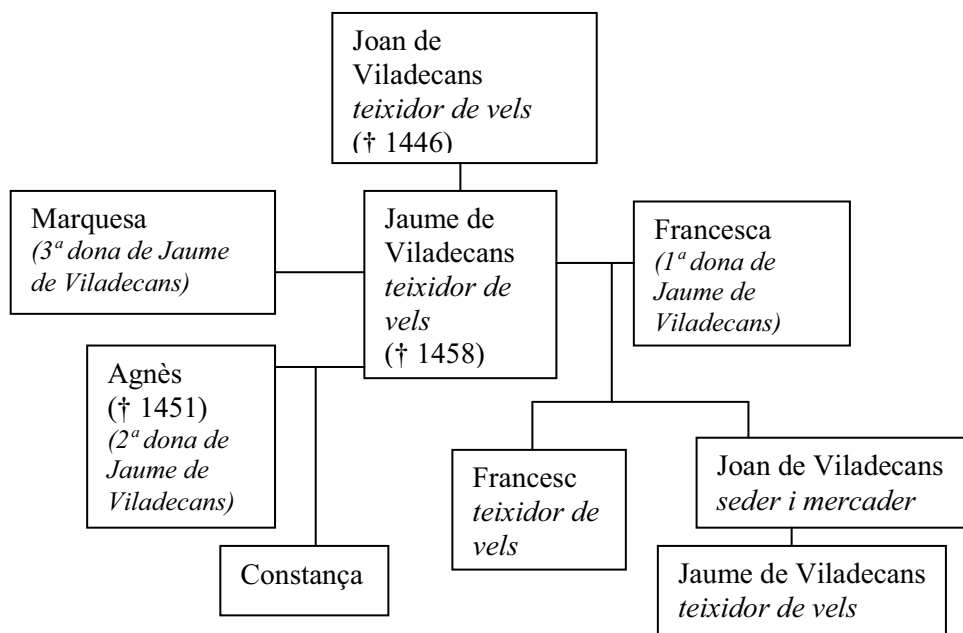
Joan de Viladecans
*teixidor de vels*
(† 1446)

Marquesa
*(3ª dona de Jaume de Viladecans)*

Jaume de Viladecans
*teixidor de vels*
(† 1458)

Francesca
*(1ª dona de Jaume de Viladecans)*

Agnès
(† 1451)
*(2ª dona de Jaume de Viladecans)*

Constança

Francesc
*teixidor de vels*

Joan de Viladecans
*seder i mercader*

Jaume de Viladecans
*teixidor de vels*